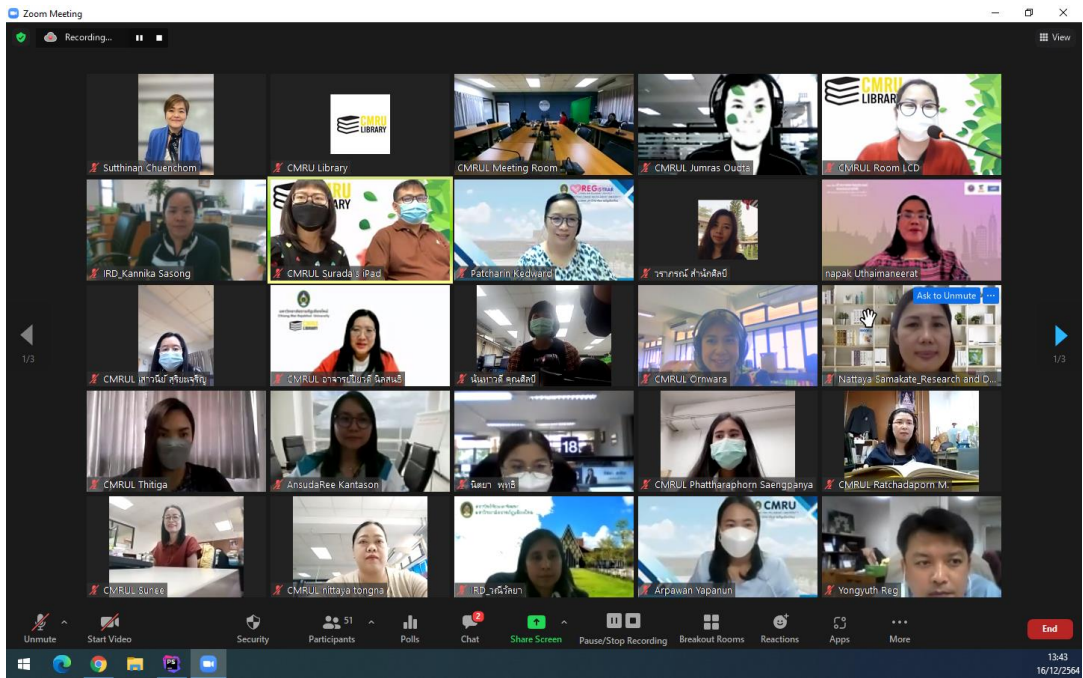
Zoom Meeting

Recording...

View

Sutthinan Chuenchom

CMRU LIBRARY

CMRU Library

CMRUL Meeting Room

CMRUL Jumras Ouqta

CMRU LIBRARY

CMRUL Room LCD

IRD_Kannika Sasong

CMRUL Surada's iPad

Patcharin Kedward

วราภรณ์ สำนักศิลป์

napak Uthaimaneerat

1/3

CMRUL เสาวณีย์ สริยะเจริญ

CMRUL อาจารย์ปิยวดี นิลสนธิ

นันทวดี คณศิลป์

CMRUL Ornwara

Ask to Unmute

Nattaya Samakate_Research and D...

1/3

CMRUL Thitiga

AnsudaRee Kantason

18

นิตยา พุทธิ

CMRUL Phattharaphorn Saengpanya

CMRUL Ratchadaporn M.

CMRUL Sunee

CMRUL nittaya tongna

RD_วณีรัตนา

CMRU

Arpawan Yapanun

Yongyuth Reg

Unmute

Start Video

Security

51 Participants

Polls

2 Chat

Share Screen

Pause/Stop Recording

Breakout Rooms

Reactions

Apps

More

End

13:43
16/12/2564